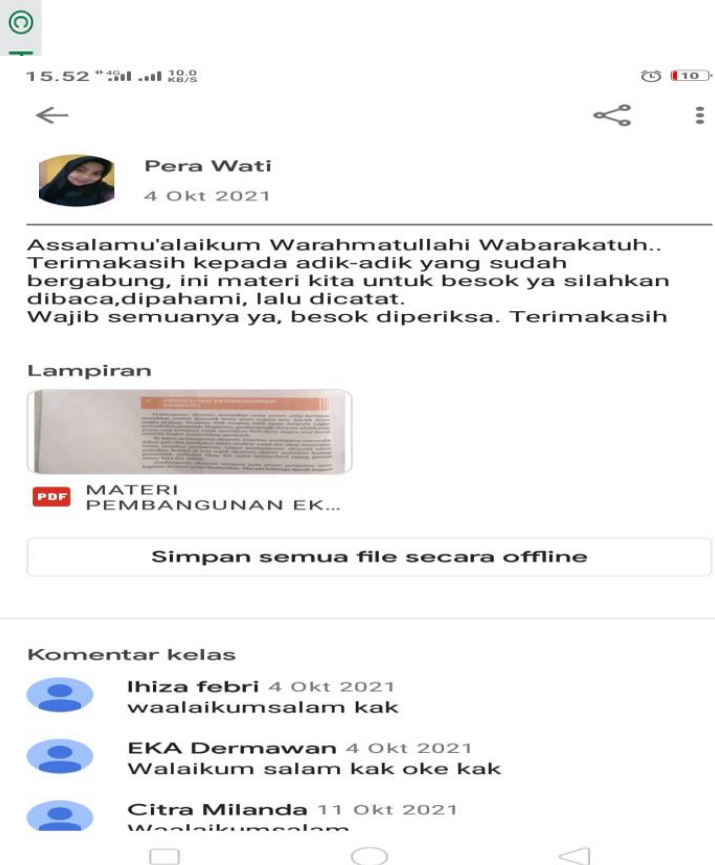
15.52 4G 10.0 KB/S

10

Pera Wati
4 Okt 2021

Assalamu'alaikum Warahmatullahi Wabarakatuh.. Terimakasih kepada adik-adik yang sudah bergabung, ini materi kita untuk besok ya silahkan dibaca,dipahami, lalu dicatat.
Wajib semuanya ya, besok diperiksa. Terimakasih

Lampiran

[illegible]

PDF MATERI PEMBANGUNAN EK...

Simpan semua file secara offline

Komentar kelas

Ihiza febri 4 Okt 2021
waalaikumsalam kak

EKA Dermawan 4 Okt 2021
Walaikum salam kak oke kak

Citra Milanda 11 Okt 2021
Waalaikumsalam